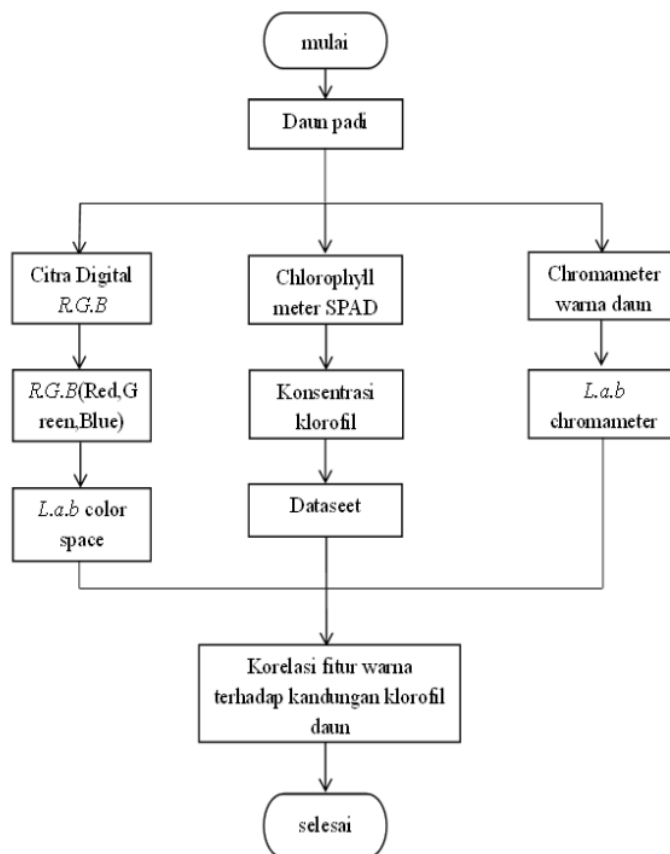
mulai

Daun padi

Citra Digital *R.G.B*

*R.G.B*(Red,Green,Blue)

*L.a.b* color space

Chlorophyll meter SPAD

Konsentrasi klorofil

Dataseet

Chromameter warna daun

*L.a.b* chromameter

Korelasi fitur warna terhadap kandungan klorofil daun

selesai